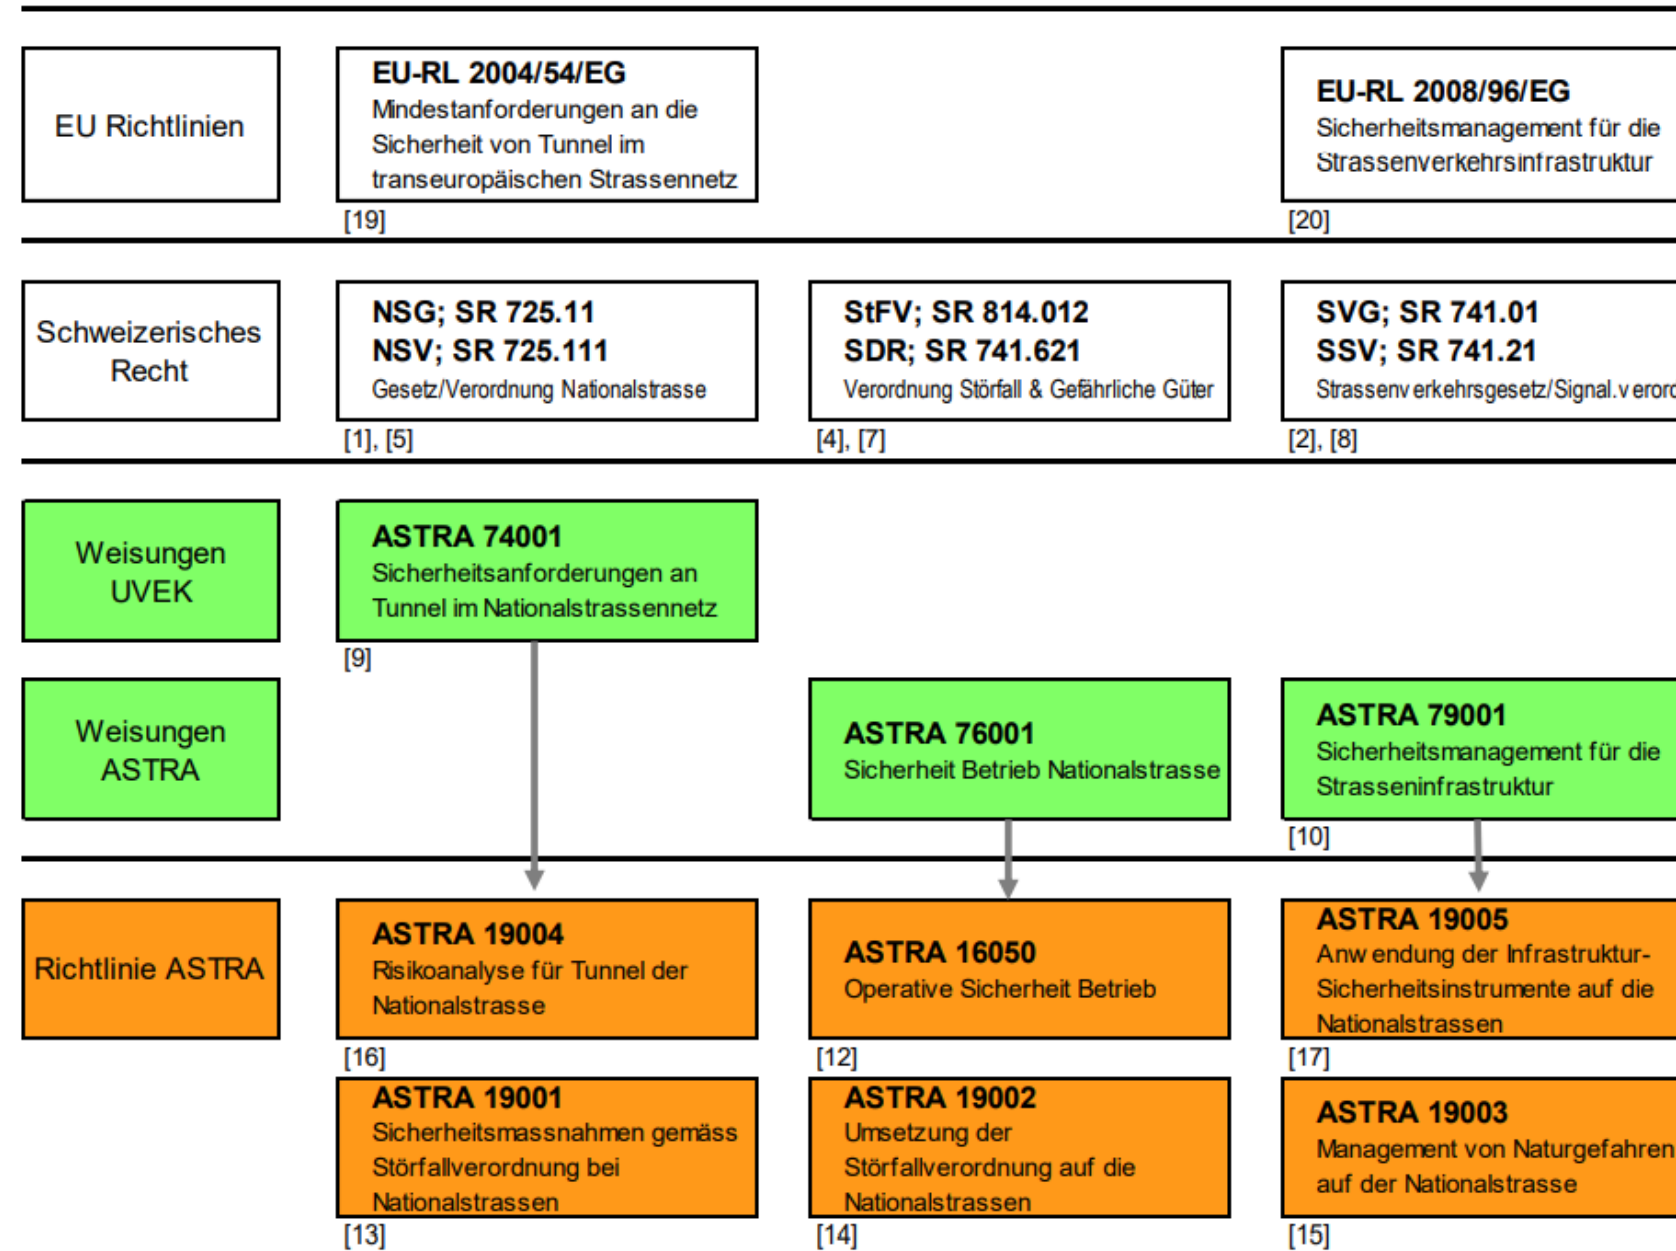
EU Richtlinien

EU-RL 2004/54/EG
Mindestanforderungen an die Sicherheit von Tunnel im transeuropäischen Strassennetz
[19]

EU-RL 2008/96/EG
Sicherheitsmanagement für die Strassenverkehrsinfrastruktur
[20]

Schweizerisches Recht

NSG; SR 725.11
NSV; SR 725.111
Gesetz/Verordnung Nationalstrasse
[1], [5]

StFV; SR 814.012
SDR; SR 741.621
Verordnung Störfall & Gefährliche Güter
[4], [7]

SVG; SR 741.01
SSV; SR 741.21
Strassenv erkehrsgesetz/Signal.v erord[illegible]
[2], [8]

Weisungen UVEK

ASTRA 74001
Sicherheitsanforderungen an Tunnel im Nationalstrassennetz
[9]

Weisungen ASTRA

ASTRA 76001
Sicherheit Betrieb Nationalstrasse

ASTRA 79001
Sicherheitsmanagement für die Strasseninfrastruktur
[10]

Richtlinie ASTRA

ASTRA 19004
Risikoanalyse für Tunnel der Nationalstrasse
[16]

ASTRA 16050
Operative Sicherheit Betrieb
[12]

ASTRA 19005
Anw endung der Infrastruktur-Sicherheitsinstrumente auf die Nationalstrassen
[17]

ASTRA 19001
Sicherheitsmassnahmen gemäss Störfallverordnung bei Nationalstrassen
[13]

ASTRA 19002
Umsetzung der Störfallverordnung auf die Nationalstrassen
[14]

ASTRA 19003
Management von Naturgefahren auf der Nationalstrasse
[15]